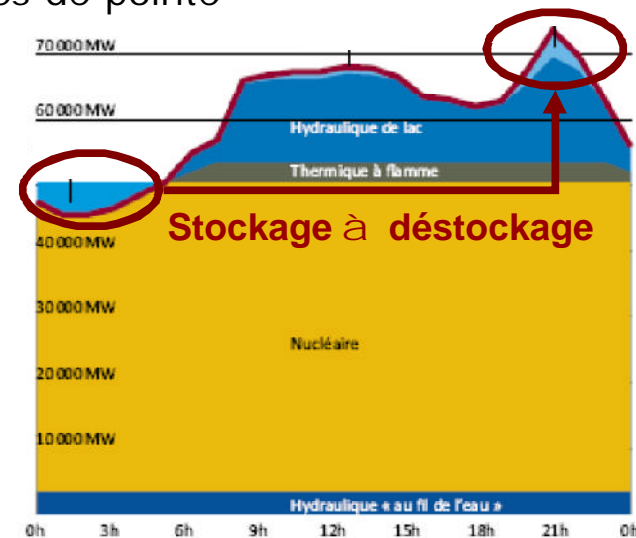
es de pointe

70 000 MW
60 000 MW
Hydraulique de lac
Thermique à flamme
Stockage à déstockage
40 000 MW
30 000 MW
Nucléaire
20 000 MW
10 000 MW
Hydraulique « au fil de l'eau »
0h 3h 6h 9h 12h 15h 18h 21h 0h